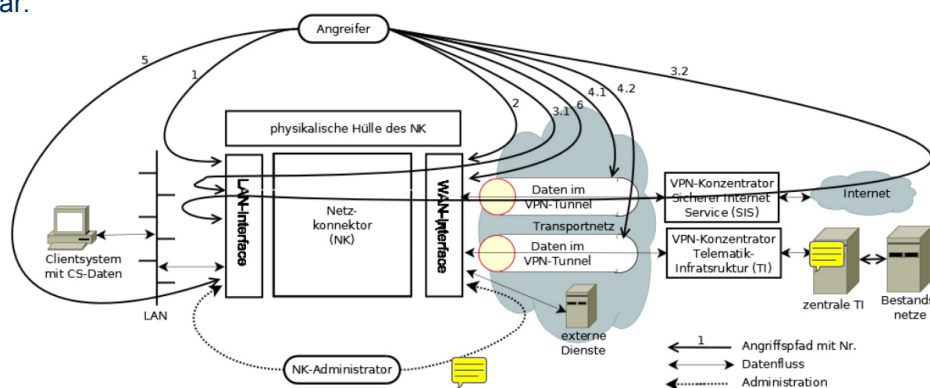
ar.

Angreifer

5

1

3.2

2

3.1

6

4.1

4.2

physikalische Hülle des NK

LAN-Interface

Netz-konnektor (NK)

WAN-Interface

Daten im VPN-Tunnel

Transportnetz

Daten im VPN-Tunnel

VPN-Konzentrator Sicherer Internet Service (SIS)

Internet

VPN-Konzentrator Telematik-Infratsruktur (TI)

zentrale TI

Bestands netze

Clientsystem mit CS-Daten

LAN

externe Dienste

NK-Administrator

1 Angriffspfad mit Nr.

Datenfluss

Administration